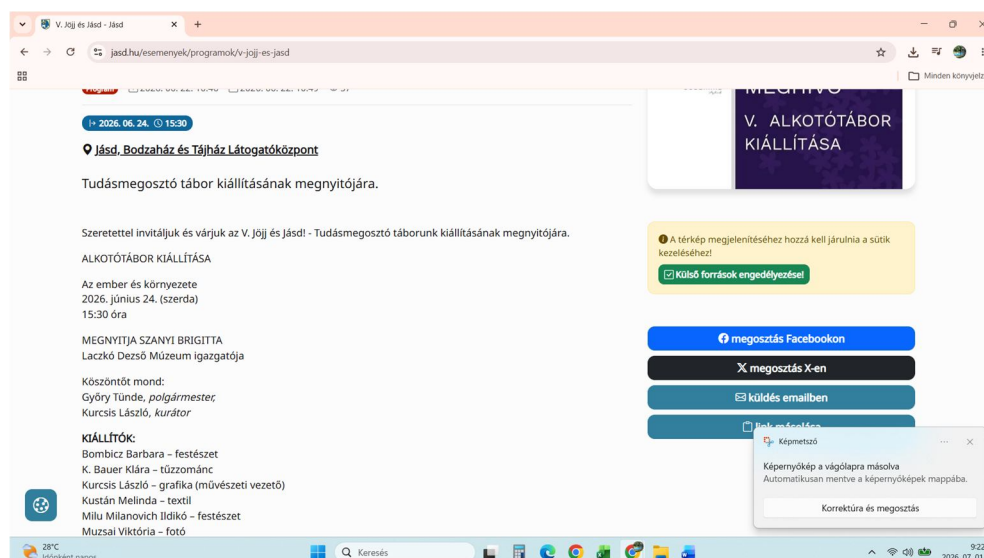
V. Jöjj és Jásd - Jásd
jasd.hu/esemenyek/programok/v-jojj-es-jasd
Minden könyvjelz

Program 2026. 06. 22. 10:48 2026. 06. 22. 10:49 37

2026. 06. 24. 15:30

Jásd, Bodzaház és Tájház Látogatóközpont

Tudásmegosztó tábor kiállításának megnyitójára.

Szeretettel invitáljuk és várjuk az V. Jöjj és Jásd! - Tudásmegosztó táborunk kiállításának megnyitójára.

ALKOTÓTÁBOR KIÁLLÍTÁSA

Az ember és környezete
2026. június 24. (szerda)
15:30 óra

MEGNYITJA SZANYI BRIGITTA
Laczkó Dezső Múzeum igazgatója

Köszöntőt mond:
Győry Tünde, polgármester,
Kurcsis László, kurátor

KIÁLLÍTÓK:
Bombicz Barbara – festészet
K. Bauer Klára – tűzzománc
Kurcsis László – grafika (művészeti vezető)
Kustán Melinda – textil
Milu Milanovich Ildikó – festészet
Muzsai Viktória – fotó

MEGHÍVÓ
V. ALKOTÓTÁBOR KIÁLLÍTÁSA

A térkép megjelenítéséhez hozzá kell járulnia a sütik kezeléséhez!
Külső források engedélyezése!

megosztás Facebookon
megosztás X-en
küldés emailben
link másolása

Képmetsző
Képernyőkép a vágólapra másolva
Automatikusan mentve a képernyőképek mappába.
Korrektúra és megosztás

28°C
Időnként napos
Keresés
9:22
2026. 07. 01.